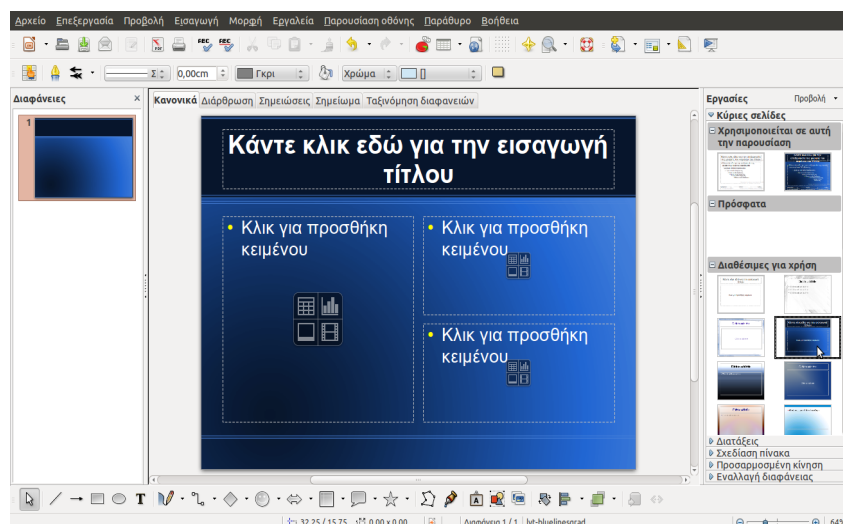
Αρχείο Επεξεργασία Προβολή Εισαγωγή Μορφή Εργαλεία Παρουσίαση οθόνης Παράθυρο Βοήθεια

0,00cm Γκρι Χρώμα

Διαφάνειες ×

1

Κανονικά Διάρθρωση Σημειώσεις Σημείωμα Ταξινόμηση διαφανειών

Κάντε κλικ εδώ για την εισαγωγή τίτλου

• Κλικ για προσθήκη κειμένου

• Κλικ για προσθήκη κειμένου

• Κλικ για προσθήκη κειμένου

Εργασίες Προβολή

Κύριες σελίδες

Χρησιμοποιείται σε αυτή την παρουσίαση

Πρόσφατα

Διαθέσιμες για χρήση

Διατάξεις

Σχεδίαση πίνακα

Προσαρμοσμένη κίνηση

Εναλλαγή διαφάνειας

32,25 / 15,75 0,00 x 0,00 Διαφάνεια 1 / 1 lyt-bluelinesgrad 64%